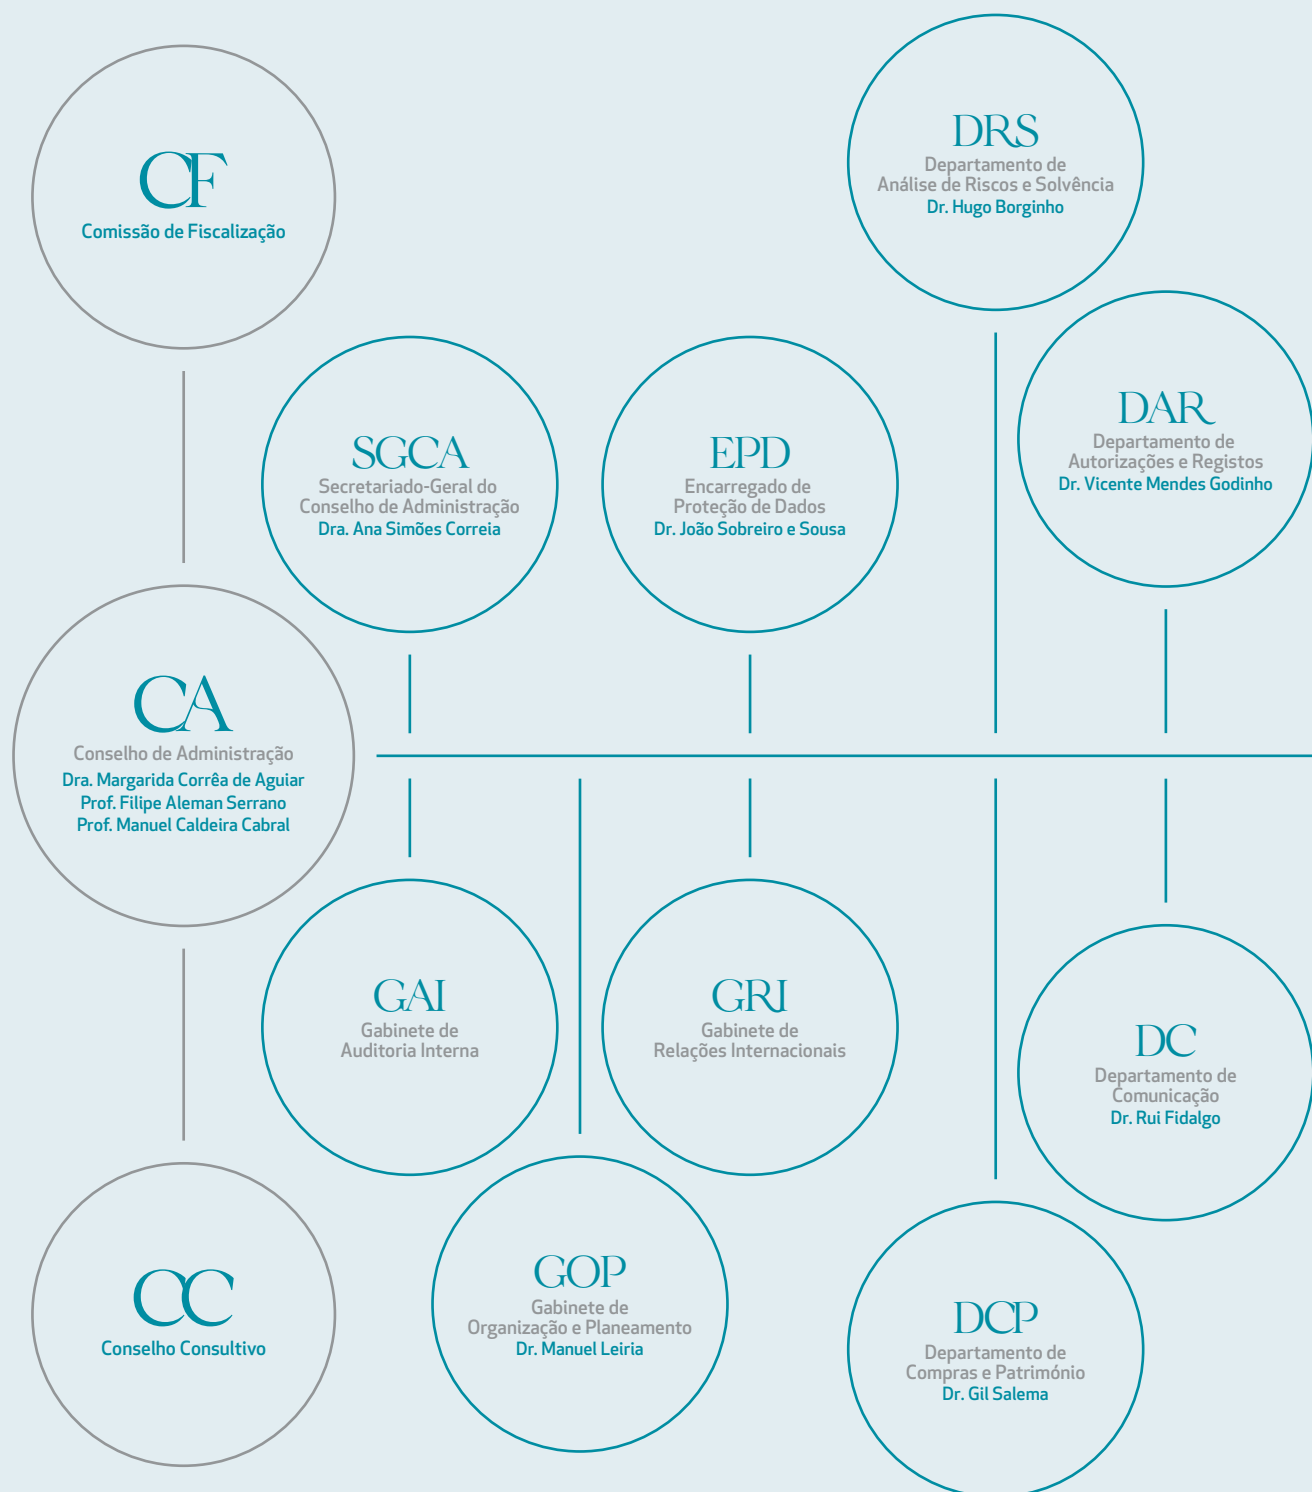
DRS
Departamento de
Análise de Riscos e Solvência
Dr. Hugo Borginho

CF
Comissão de Fiscalização

SGCA
Secretariado-Geral do
Conselho de Administração
Dra. Ana Simões Correia

EPD
Encarregado de
Proteção de Dados
Dr. João Sobreiro e Sousa

DAR
Departamento de
Autorizações e Registos
Dr. Vicente Mendes Godinho

CA
Conselho de Administração
Dra. Margarida Corrêa de Aguiar
Prof. Filipe Aleman Serrano
Prof. Manuel Caldeira Cabral

GAI
Gabinete de
Auditoria Interna

GRI
Gabinete de
Relações Internacionais

DC
Departamento de
Comunicação
Dr. Rui Fidalgo

CC
Conselho Consultivo

GOP
Gabinete de
Organização e Planeamento
Dr. Manuel Leiria

DCP
Departamento de
Compras e Património
Dr. Gil Salema